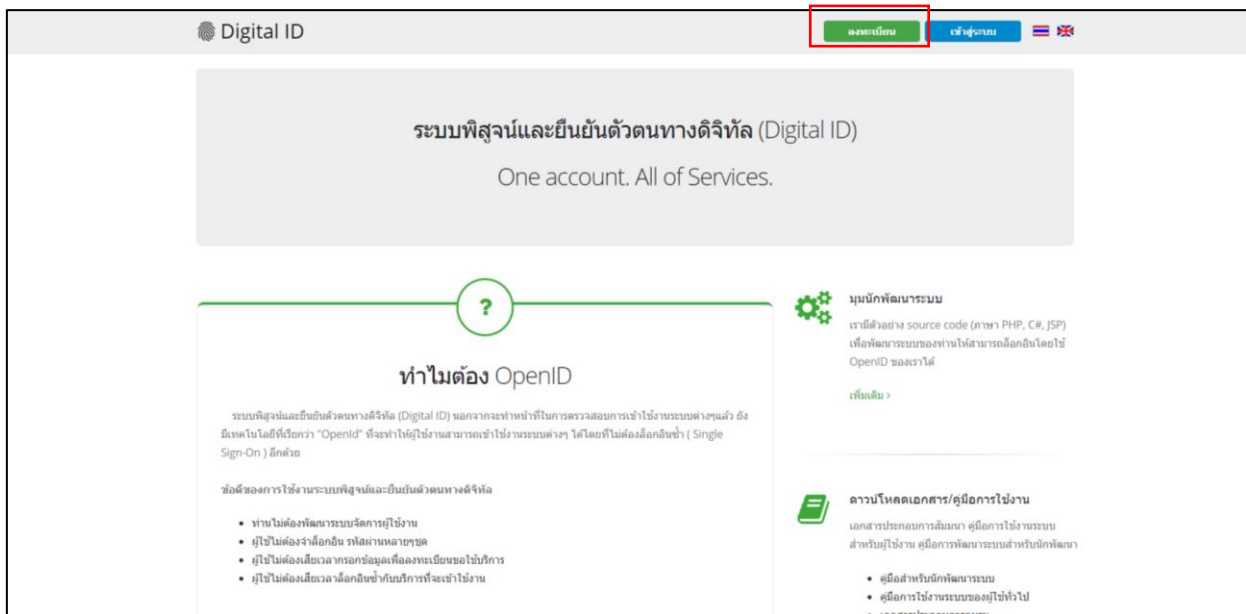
Digital ID

ลงทะเบียน

เข้าสู่ระบบ

ระบบพิสูจน์และยืนยันตัวตนทางดิจิทัล (Digital ID)

One account. All of Services.

?

ทำไมต้อง OpenID

ระบบพิสูจน์และยืนยันตัวตนทางดิจิทัล (Digital ID) นอกจากจะทำหน้าที่ในการตรวจสอบการเข้าใช้งานระบบต่างๆแล้ว ยังมีเทคโนโลยีที่เรียกว่า "OpenId" ที่จะทำให้ผู้ใช้งานสามารถเข้าใช้งานระบบต่างๆ ได้โดยที่ไม่ต้องล็อกอินซ้ำ ( Single Sign-On ) อีกด้วย

ข้อดีของการใช้งานระบบพิสูจน์และยืนยันตัวตนทางดิจิทัล

- ท่านไม่ต้องพัฒนาระบบจัดการผู้ใช้งาน
- ผู้ใช้ไม่ต้องจำล็อกอิน รหัสผ่านหลายๆชุด
- ผู้ใช้ไม่ต้องเสียเวลากรอกข้อมูลเพื่อลงทะเบียนขอใช้บริการ
- ผู้ใช้ไม่ต้องเสียเวลาล็อกอินซ้ำกับบริการที่จะเข้าใช้งาน

มุมนักพัฒนาระบบ

เรามีตัวอย่าง source code (ภาษา PHP, C#, JSP) เพื่อพัฒนาระบบของท่านให้สามารถล็อกอินโดยใช้ OpenID ของเราได้

เพิ่มเติม >

ดาวน์โหลดเอกสาร/คู่มือการใช้งาน

เอกสารประกอบการสัมมนา คู่มือการใช้งานระบบสำหรับผู้ใช้งาน คู่มือการพัฒนาระบบสำหรับนักพัฒนา

- คู่มือสำหรับนักพัฒนาระบบ
- คู่มือการใช้งานระบบของผู้ใช้ทั่วไป
- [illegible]